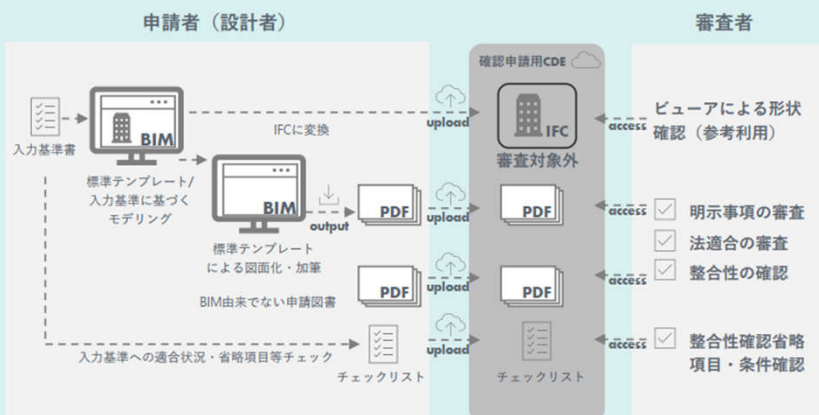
申請者（設計者）

審査者

確認申請用CDE

入力基準書

BIM

IFCに変換

upload

IFC

審査対象外

access

ビューアによる形状確認（参考利用）

標準テンプレート/入力基準に基づくモデリング

BIM

output

PDF

upload

PDF

access

明示事項の審査

法適合の審査

標準テンプレートによる図面化・加筆

PDF

upload

PDF

access

整合性の確認

BIM由来でない申請図書

入力基準への適合状況・省略項目等チェック

upload

access

整合性確認省略項目・条件確認

チェックリスト

チェックリスト